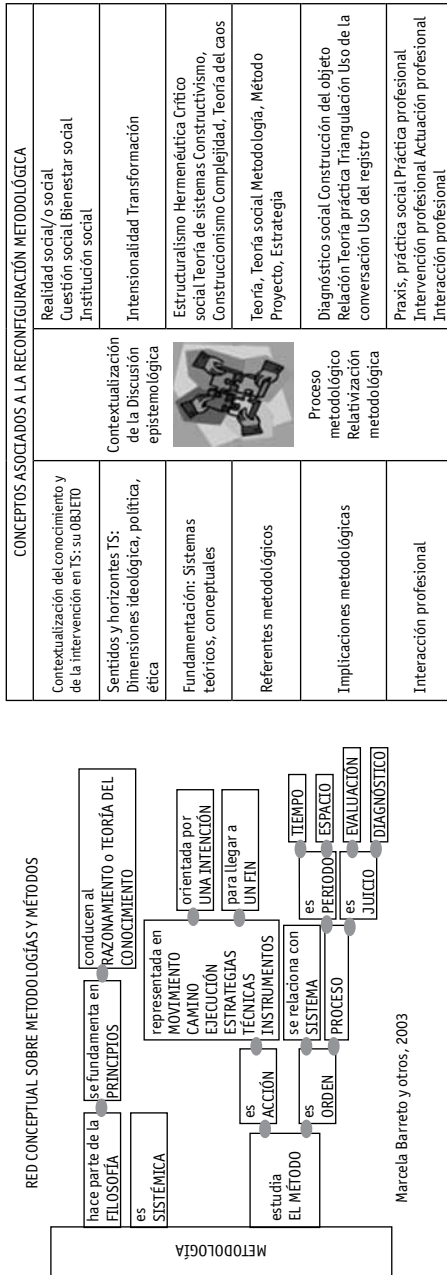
RED CONCEPTUAL SOBRE METODOLOGÍAS Y MÉTODOS

METODOLOGÍA

hace parte de la FILOSOFÍA

se fundamenta en PRINCIPIOS

conducen al RAZONAMIENTO o TEORÍA DEL CONOCIMIENTO

es SISTÉMICA

estudia EL MÉTODO

es ACCIÓN

representada en MOVIMIENTO CAMINO EJECUCIÓN ESTRATEGIAS TÉCNICAS INSTRUMENTOS

orientada por UNA INTENCIÓN

para llegar a UN FIN

es ORDEN

se relaciona con SISTEMA

PROCESO

es PERIODO

TIEMPO

ESPACIO

es JUICIO

EVALUACIÓN

DIAGNÓSTICO

Marcela Barreto y otros, 2003

CONCEPTOS ASOCIADOS A LA RECONFIGURACIÓN METODOLÓGICA

| | | |
|---|---|---|
| Contextualización del conocimiento y de la intervención en TS: su OBJETO | Contextualización de la Discusión epistemológica | Realidad social/o social Cuestión social Bienestar social Institución social |
| Sentidos y horizontes TS: Dimensiones ideológica, política, ética | | Intensionalidad Transformación |
| Fundamentación: Sistemas teóricos, conceptuales | | Estructuralismo Hermenéutica Crítico social Teoría de sistemas Constructivismo, Construccionismo Complejidad, Teoría del caos |
| Referentes metodológicos | Proceso metodológico Relativización metodológica | Teoría, Teoría social Metodología, Método Proyecto, Estrategia |
| Implicaciones metodológicas | | Diagnóstico social Construcción del objeto Relación Teoría práctica Triangulación Uso de la conversación Uso del registro |
| Interacción profesional | | Praxis, práctica social Práctica profesional Intervención profesional Actuación profesional Interacción profesional |